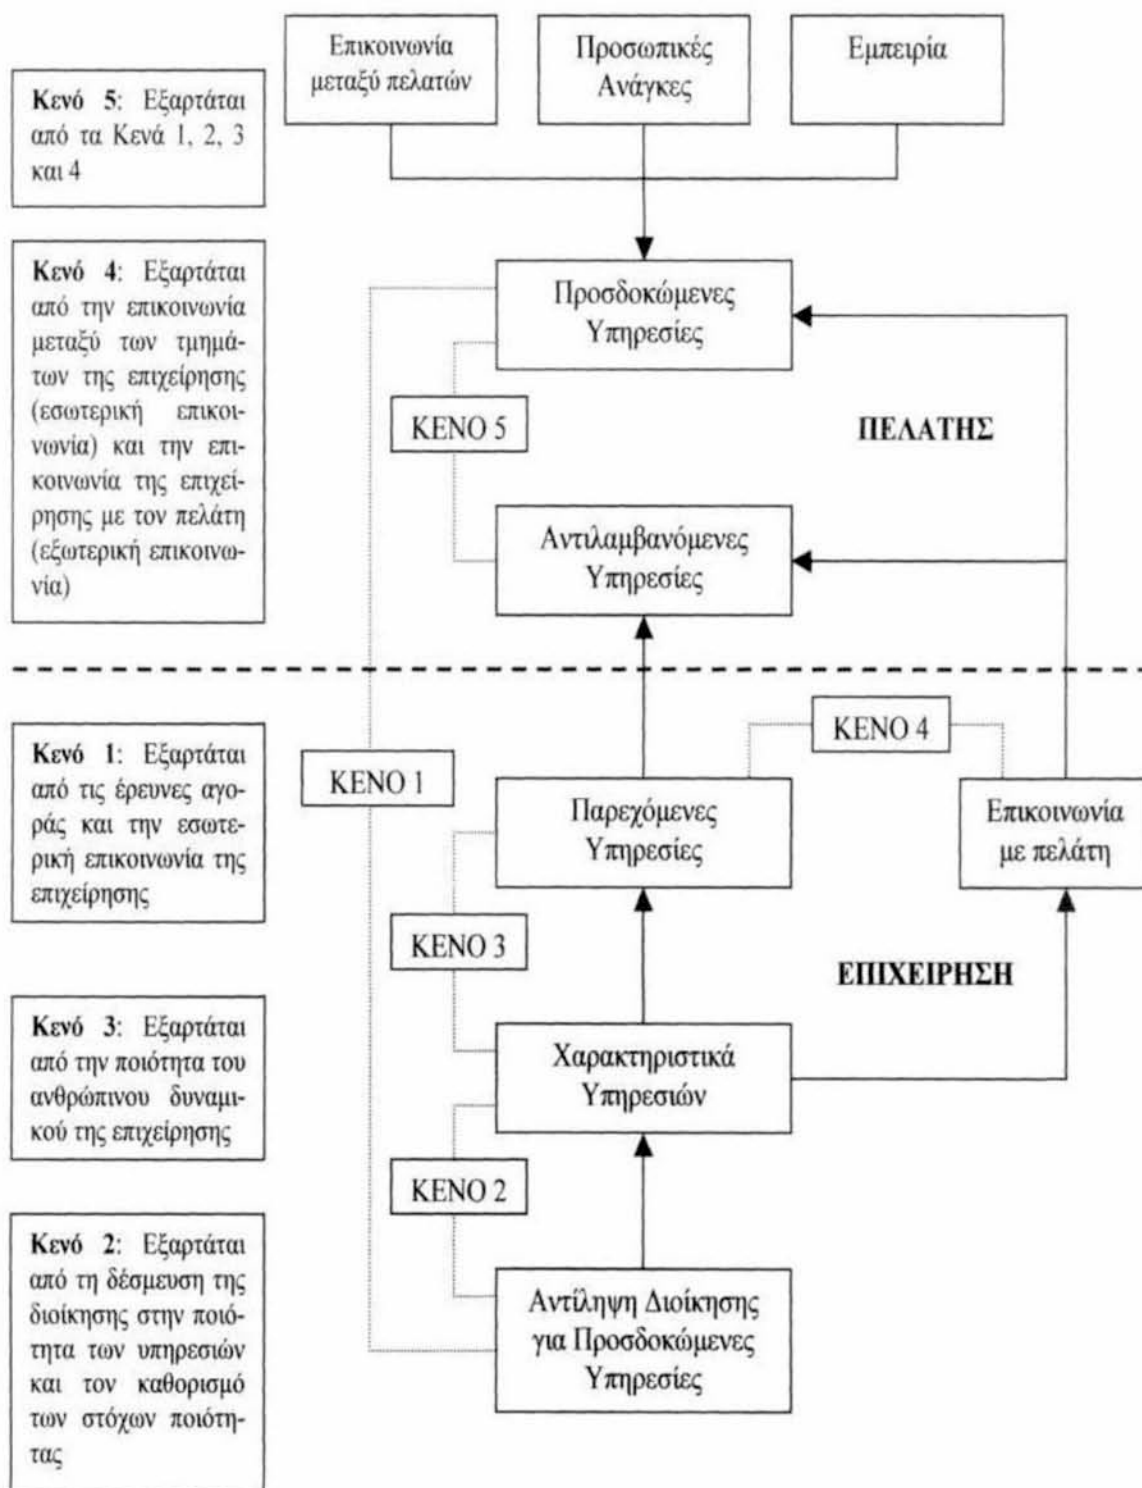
Επικοινωνία μεταξύ πελατών

Προσωπικές Ανάγκες

Εμπειρία

Κενό 5: Εξαρτάται από τα Κενά 1, 2, 3 και 4

Κενό 4: Εξαρτάται από την επικοινωνία μεταξύ των τμημάτων της επιχείρησης (εσωτερική επικοινωνία) και την επικοινωνία της επιχείρησης με τον πελάτη (εξωτερική επικοινωνία)

Προσδοκώμενες Υπηρεσίες

ΚΕΝΟ 5

ΠΕΛΑΤΗΣ

Αντιλαμβανόμενες Υπηρεσίες

Κενό 1: Εξαρτάται από τις έρευνες αγοράς και την εσωτερική επικοινωνία της επιχείρησης

ΚΕΝΟ 1

ΚΕΝΟ 4

Παρεχόμενες Υπηρεσίες

Επικοινωνία με πελάτη

ΚΕΝΟ 3

ΕΠΙΧΕΙΡΗΣΗ

Κενό 3: Εξαρτάται από την ποιότητα του ανθρώπινου δυναμικού της επιχείρησης

Χαρακτηριστικά Υπηρεσιών

ΚΕΝΟ 2

Κενό 2: Εξαρτάται από τη δέσμευση της διοίκησης στην ποιότητα των υπηρεσιών και τον καθορισμό των στόχων ποιότητας

Αντίληψη Διοίκησης για Προσδοκώμενες Υπηρεσίες